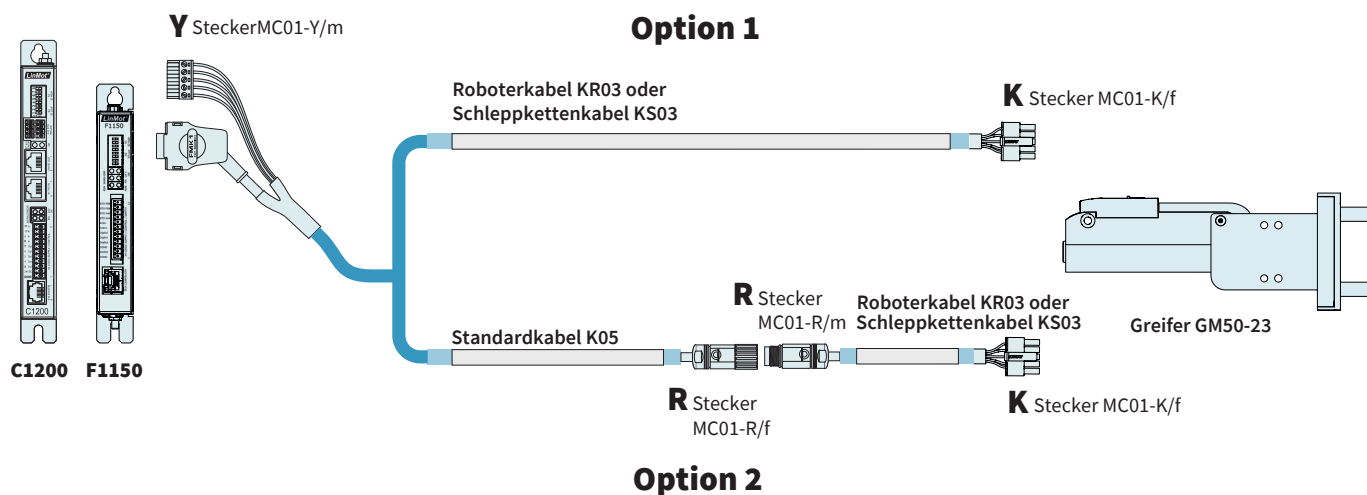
**Y** SteckerMC01-Y/m

**Option 1**

LinMot

LinMot
F1150

C1200

**Roboterkabel KR03 oder Schleppkettenkabel KS03**

**K** Stecker MC01-K/f

**R** Stecker MC01-R/m

**Roboterkabel KR03 oder Schleppkettenkabel KS03**

**Standardkabel K05**

**Greifer GM50-23**

**C1200** **F1150**

**R** Stecker MC01-R/f

**K** Stecker MC01-K/f

**Option 2**